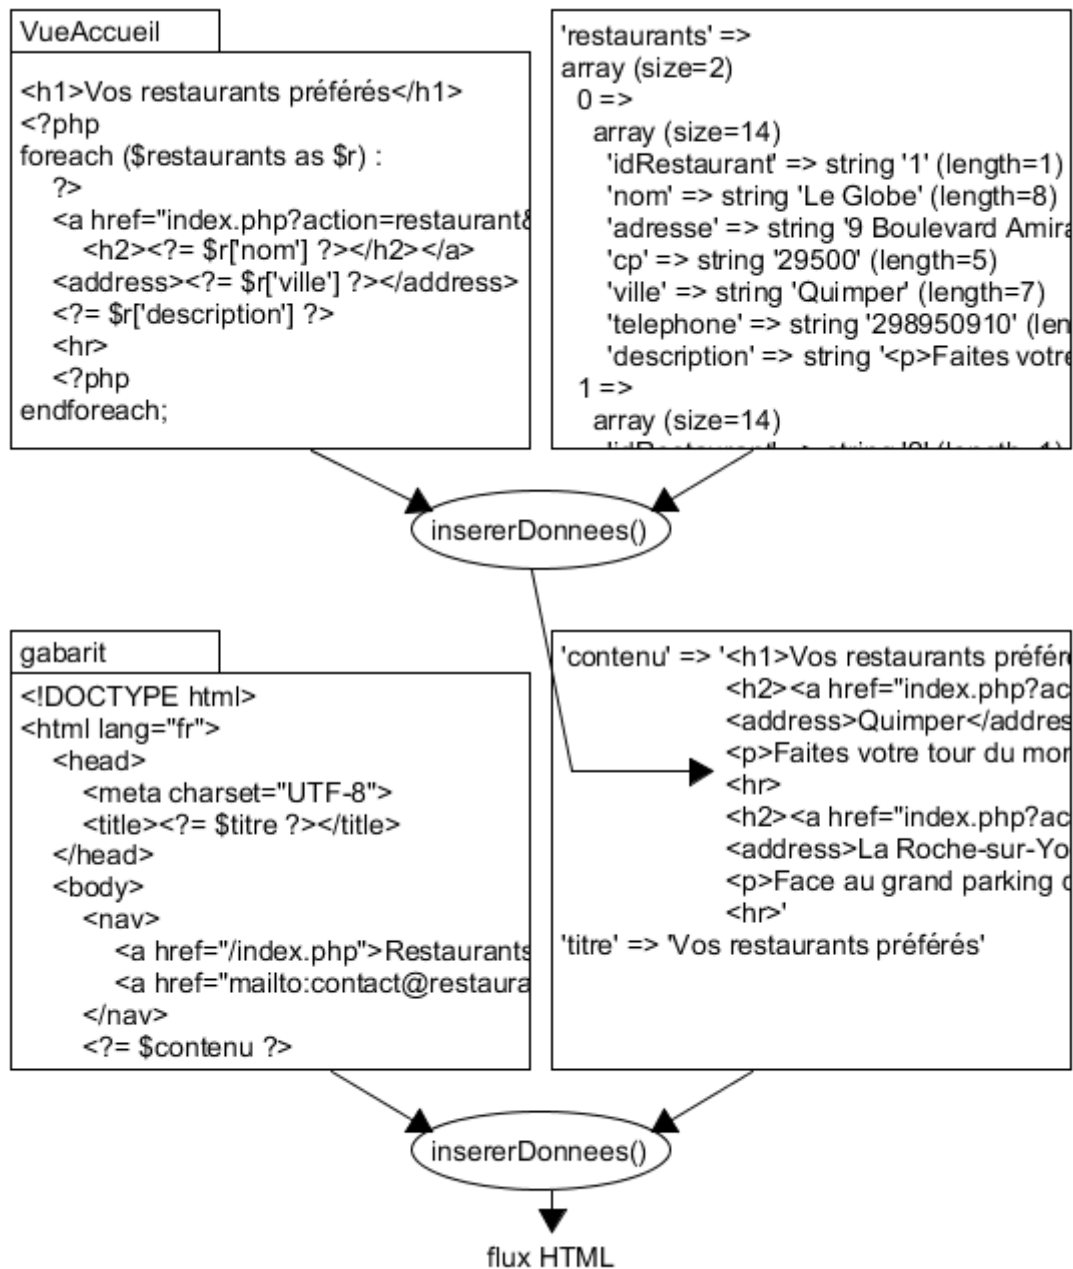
VueAccueil

<h1>Vos restaurants préférés</h1>
<?php
foreach ($restaurants as $r) :
?>
<a href="index.php?action=restaurant&
<h2><?= $r['nom'] ?></h2></a>
<address><?= $r['ville'] ?></address>
<?= $r['description'] ?>
<hr>
<?php
endforeach;

'restaurants' =>
array (size=2)
0 =>
array (size=14)
'idRestaurant' => string '1' (length=1)
'nom' => string 'Le Globe' (length=8)
'adresse' => string '9 Boulevard Amira
'cp' => string '29500' (length=5)
'ville' => string 'Quimper' (length=7)
'telephone' => string '298950910' (len
'description' => string '<p>Faites votre
1 =>
array (size=14)
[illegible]

insererDonnees()

gabarit

<!DOCTYPE html>
<html lang="fr">
<head>
<meta charset="UTF-8">
<title><?= $titre ?></title>
</head>
<body>
<nav>
<a href="/index.php">Restaurants
<a href="mailto:contact@restaura
</nav>
<?= $contenu ?>

'contenu' => '<h1>Vos restaurants préfér
<h2><a href="index.php?ac
<address>Quimper</addres
<p>Faites votre tour du mon
<hr>
<h2><a href="index.php?ac
<address>La Roche-sur-Yo
<p>Face au grand parking
<hr>'
'titre' => 'Vos restaurants préférés'

insererDonnees()

flux HTML